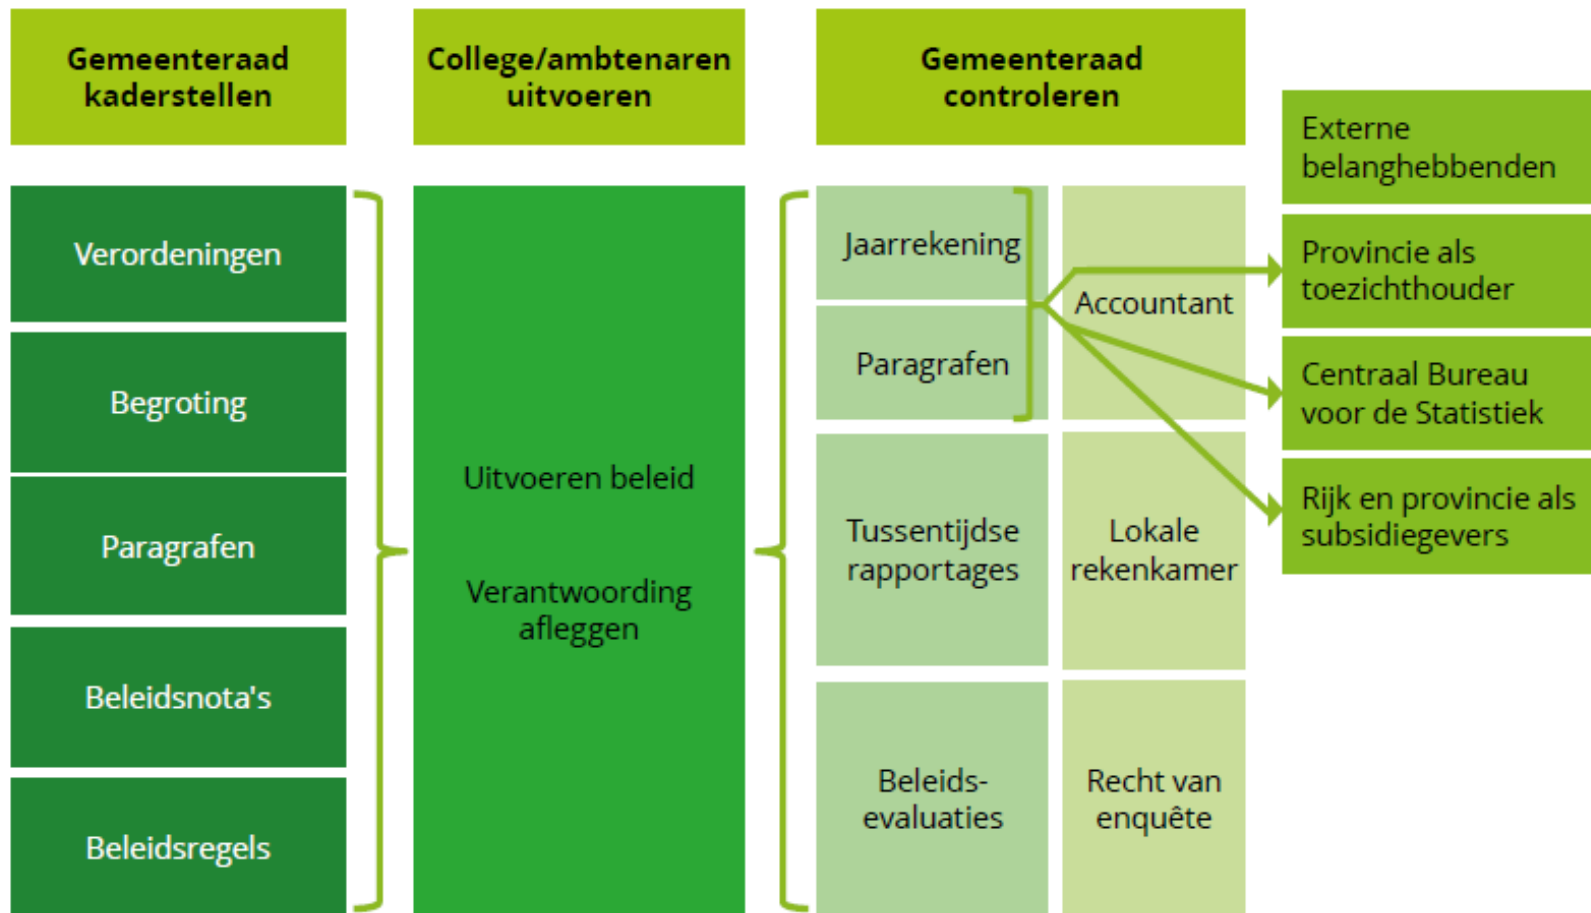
Gemeenteraad kaderstellen

College/ambtenaren uitvoeren

Gemeenteraad controleren

Externe belanghebbenden

Verordeningen

Begroting

Paragrafen

Beleidsnota's

Beleidsregels

Uitvoeren beleid

Verantwoording afleggen

Jaarrekening

Paragrafen

Accountant

Provincie als toezichthouder

Centraal Bureau voor de Statistiek

Rijk en provincie als subsidiegevers

Tussentijdse rapportages

Lokale rekenkamer

Beleids-evaluaties

Recht van enquête